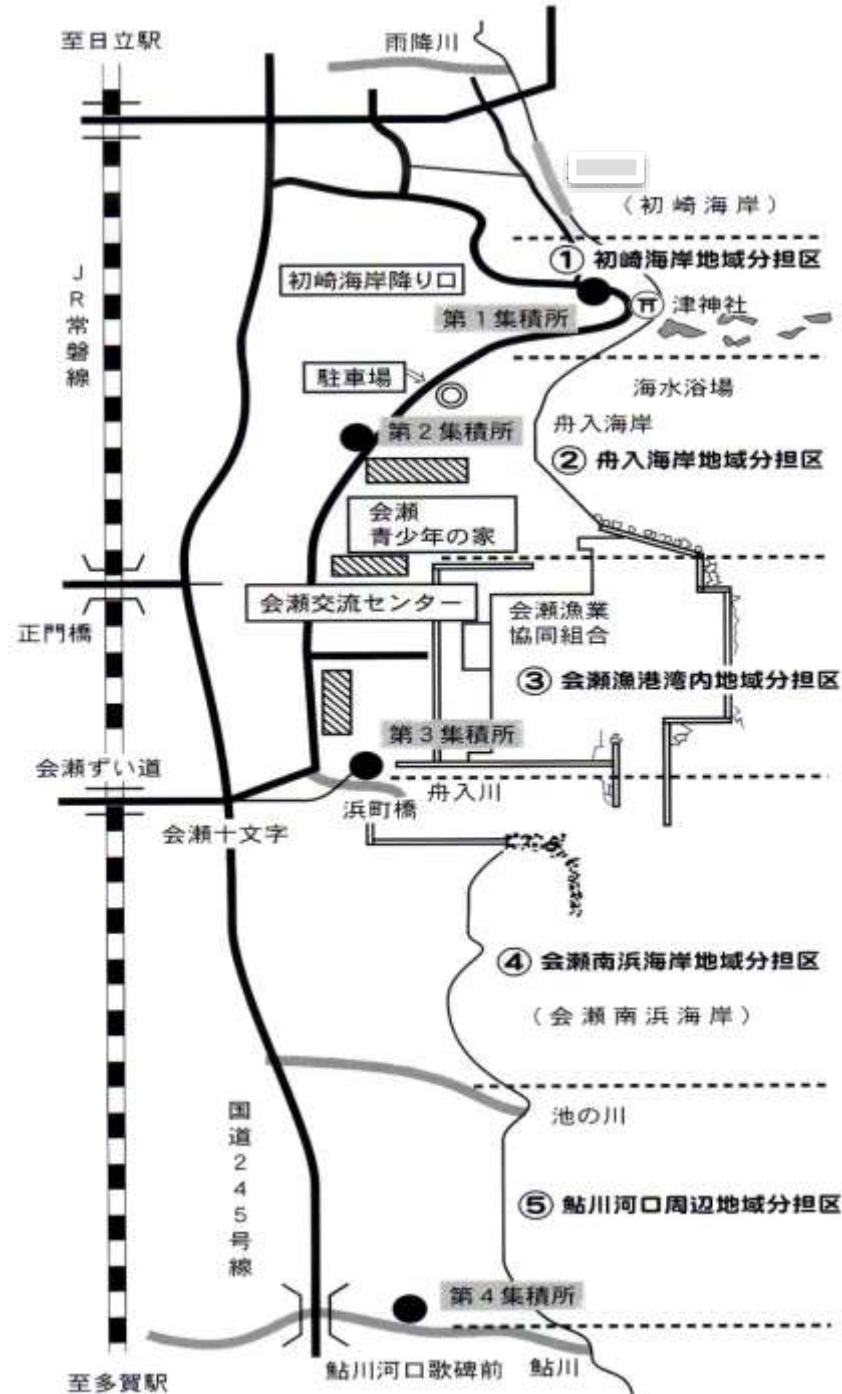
至日立駅

雨降川

（初崎海岸）

① 初崎海岸地域分担区

初崎海岸降り口

津神社

第１集積所

駐車場

海水浴場

舟入海岸

第２集積所

② 舟入海岸地域分担区

ＪＲ常磐線

会瀬
青少年の家

会瀬交流センター

会瀬漁業
協同組合

正門橋

③ 会瀬漁港湾内地域分担区

第３集積所

会瀬ずい道

舟入川

浜町橋

会瀬十文字

④ 会瀬南浜海岸地域分担区

（会瀬南浜海岸）

池の川

国道２４５号線

⑤ 鮎川河口周辺地域分担区

第４集積所

至多賀駅

鮎川河口歌碑前

鮎川